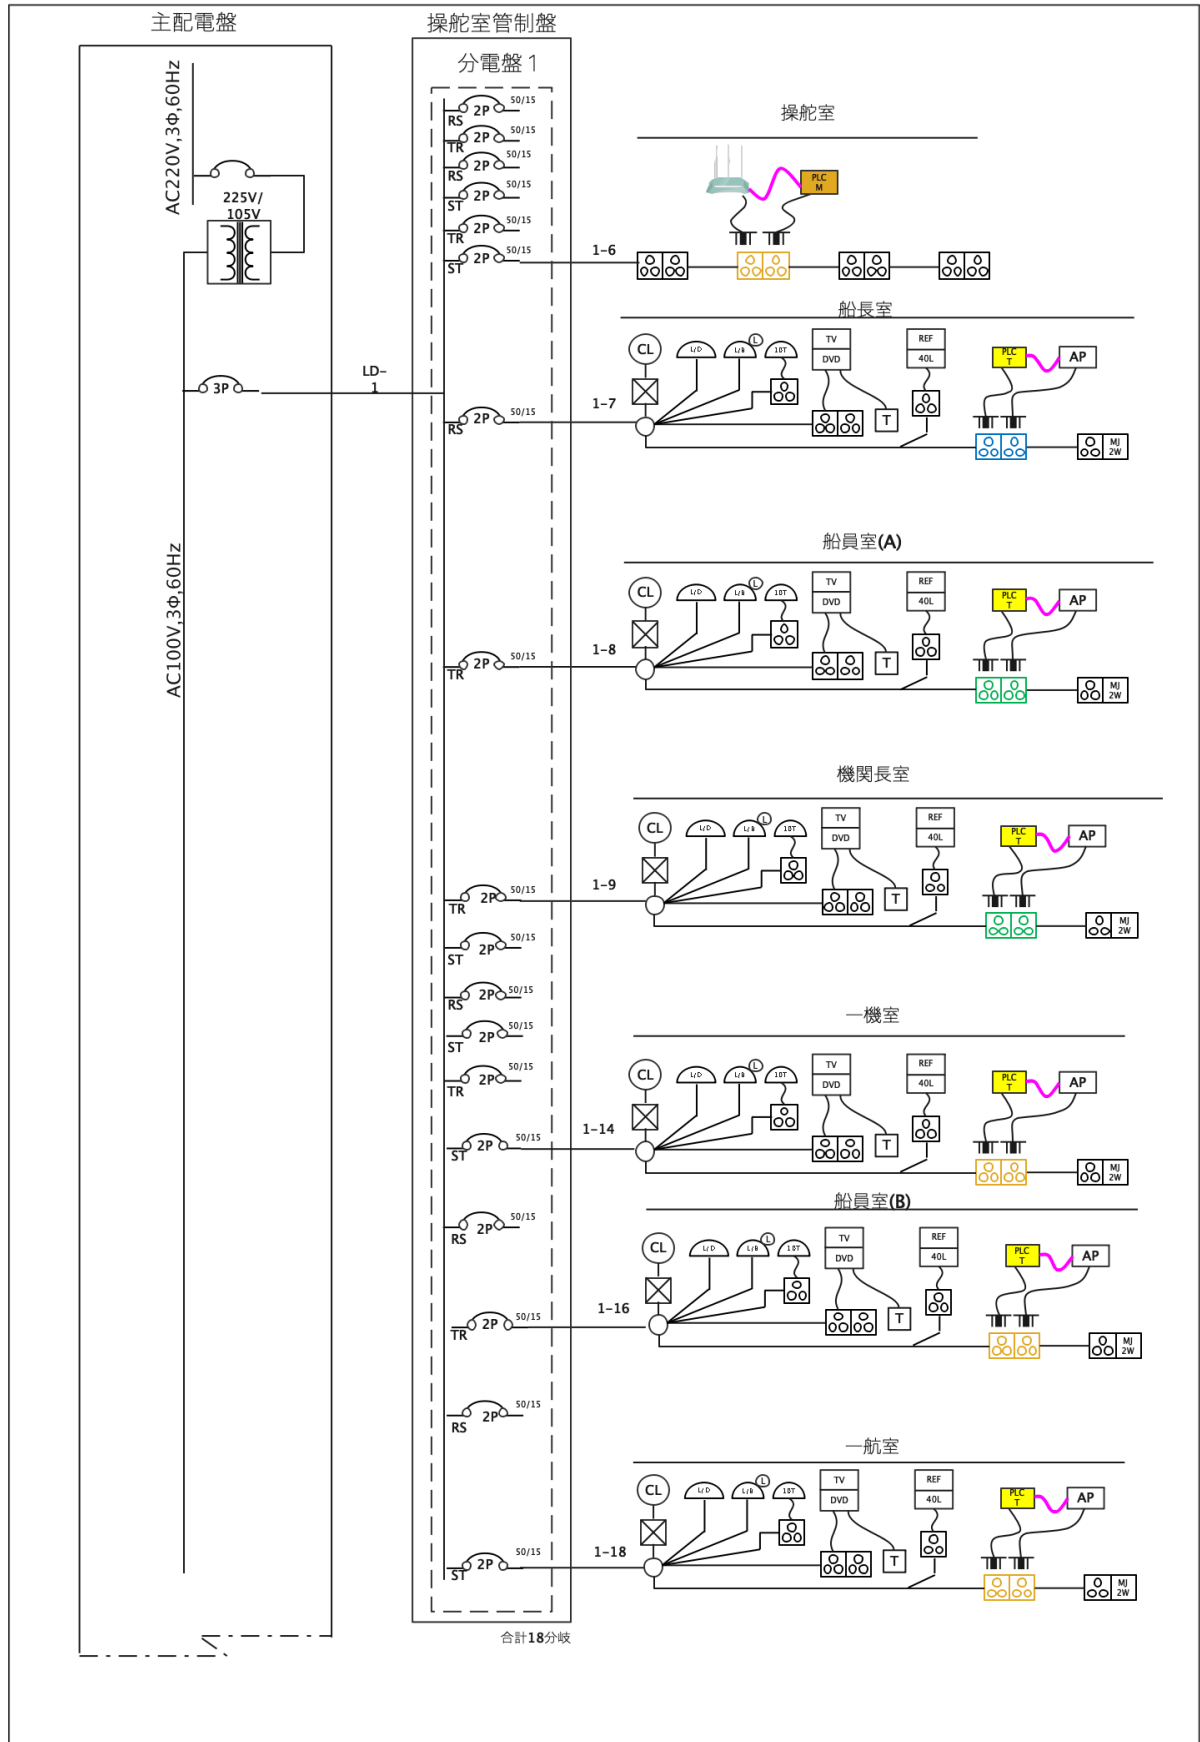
主配電盤

操舵室管制盤

分電盤 1

AC220V,3Φ,60Hz

225V/ 105V

3P

LD-1

AC100V,3Φ,60Hz

2P 50/15 RS
2P 50/15 TR
2P 50/15 RS
2P 50/15 ST
2P 50/15 TR
2P 50/15 ST
2P 50/15 RS
2P 50/15 TR
2P 50/15 TR
2P 50/15 ST
2P 50/15 RS
2P 50/15 ST
2P 50/15 TR
2P 50/15 ST
2P 50/15 RS
2P 50/15 TR
2P 50/15 RS
2P 50/15 ST

操舵室

1-6

PLC M

船長室

1-7

CL L/D L/B L 18T TV DVD T REF 40L PLC T AP MJ 2W

船員室(A)

1-8

CL L/D L/B L 18T TV DVD T REF 40L PLC T AP MJ 2W

機関長室

1-9

CL L/D L/B L 18T TV DVD T REF 40L PLC T AP MJ 2W

一機室

1-14

CL L/D L/B L 18T TV DVD T REF 40L PLC T AP MJ 2W

船員室(B)

1-16

CL L/D L/B L 18T TV DVD T REF 40L PLC T AP MJ 2W

一航室

1-18

CL L/D L/B L 18T TV DVD T REF 40L PLC T AP MJ 2W

合計18分岐